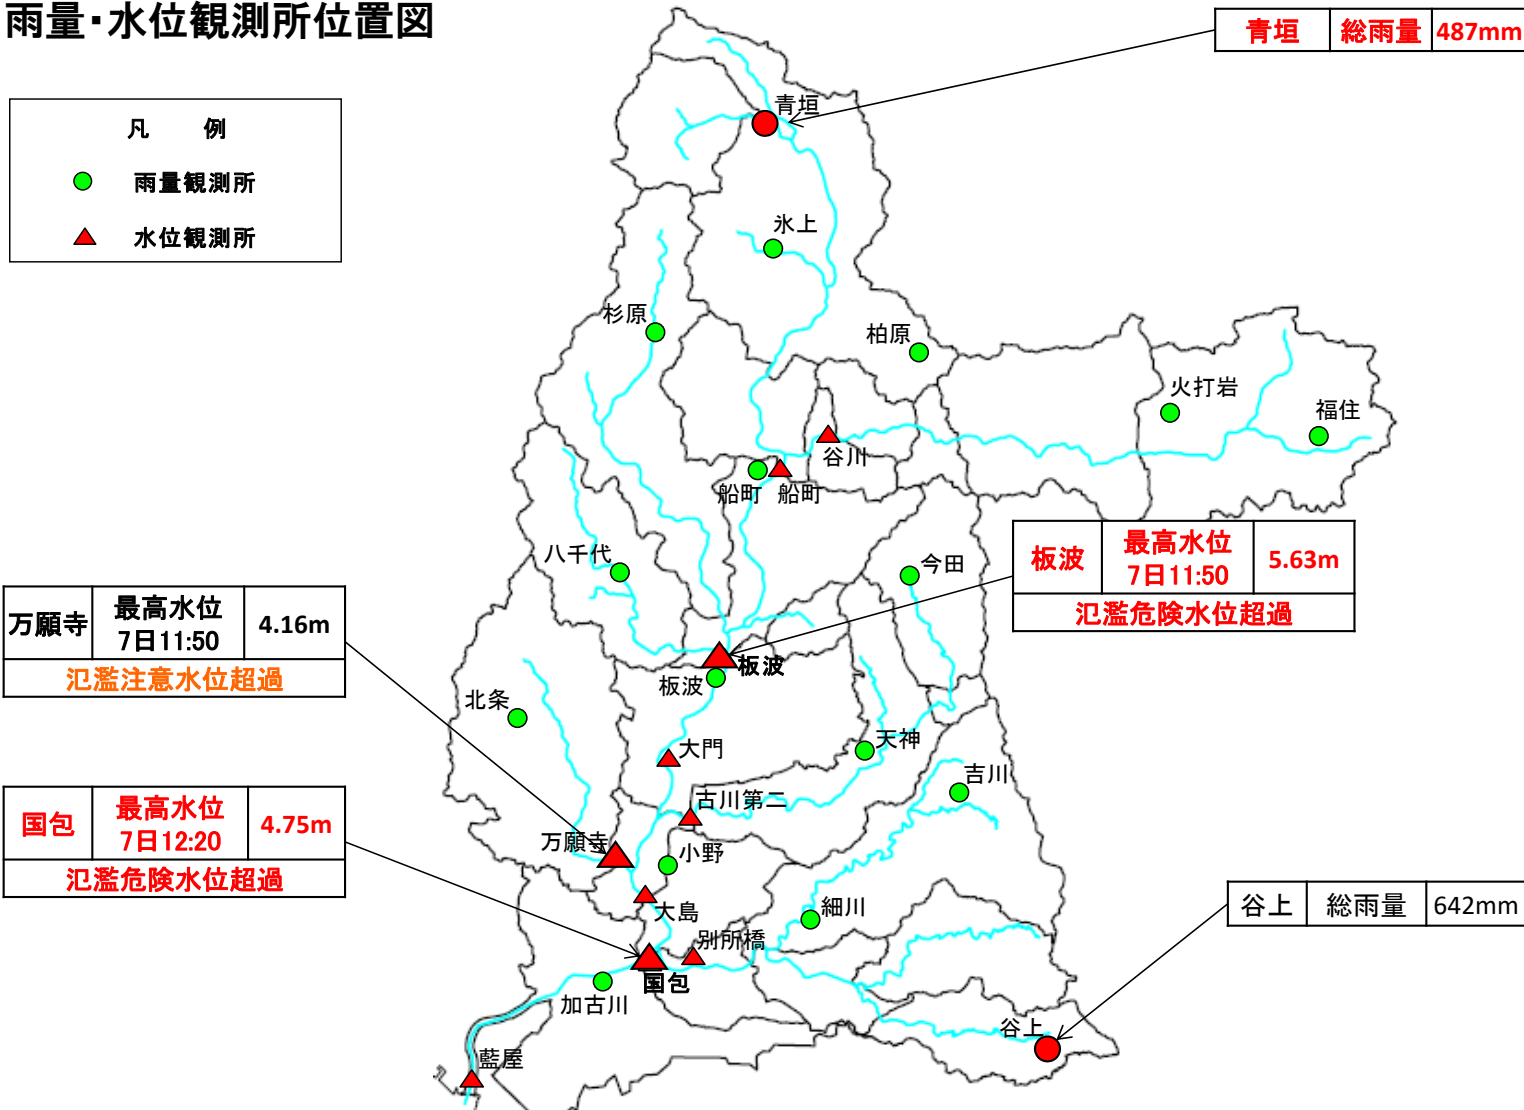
雨量･水位観測所位置図

凡　例
雨量観測所
水位観測所

| 青垣 | 総雨量 | 487mm |
|---|---|---|

青垣
氷上
杉原
柏原
火打岩
福住
谷川
船町
船町

| 板波 | 最高水位 7日11:50 | 5.63m |
|---|---|---|
| 氾濫危険水位超過 | | |

八千代
今田

| 万願寺 | 最高水位 7日11:50 | 4.16m |
|---|---|---|
| 氾濫注意水位超過 | | |

板波
板波
北条
大門
天神
吉川
古川第二

| 国包 | 最高水位 7日12:20 | 4.75m |
|---|---|---|
| 氾濫危険水位超過 | | |

万願寺
小野
大島
細川
別所橋

| 谷上 | 総雨量 | 642mm |
|---|---|---|

国包
加古川
谷上
藍屋